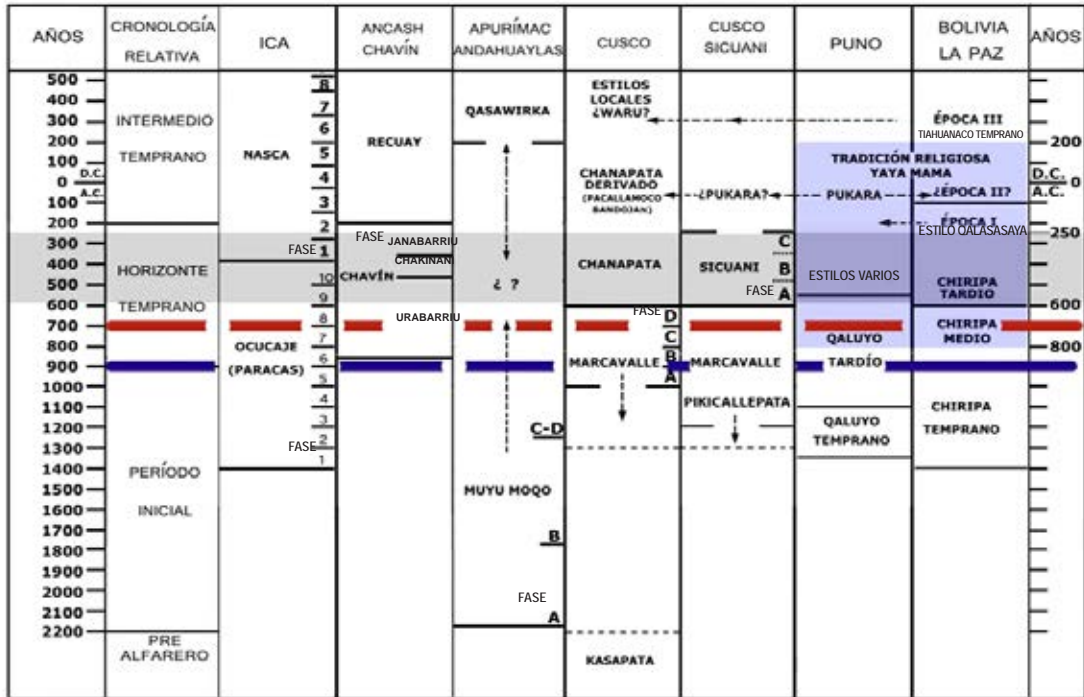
| AÑOS | CRONOLOGÍA RELATIVA | ICA | ANCASH CHAVÍN | APURÍMAC ANDAHUAYLAS | CUSCO | CUSCO SICUANI | PUNO | BOLIVIA LA PAZ | AÑOS |
|---|---|---|---|---|---|---|---|---|---|
| 500 400 300 200 100 0 D.C. A.C. 100 200 | INTERMEDIO TEMPRANO | NASCA 8 7 6 5 4 3 2 | RECUAY | QASAWIRKA | ESTILOS LOCALES ¿WARU? CHANAPATA DERIVADO (PACALLAMOCO BANDOJAN) | ¿PUKARA? | TRADICIÓN RELIGIOSA YAYA MAMA PUKARA | ÉPOCA III TIAHUANACO TEMPRANO ¿ÉPOCA II? ÉPOCA I ESTILO QALASASAYA | 200 D.C. 0 A.C. |
| 300 400 500 600 | HORIZONTE TEMPRANO | FASE 1 10 9 | FASE JANABARRIU CHAKINANI CHAVÍN | ¿ ? | CHANAPATA | SICUANI C B FASE A | ESTILOS VARIOS | CHIRIPA TARDÍO | 250 600 |
| 700 800 900 | | OCUCAJE (PARACAS) 8 7 6 5 | URABARRIU | | FASE D C B MARCAVALLE A | MARCAVALLE | QALUYO TARDÍO | CHIRIPA MEDIO | 800 |
| 1000 1100 1200 1300 1400 | PERÍODO INICIAL | 4 3 FASE 2 1 | | C-D | | PIKICALLEPATA | QALUYO TEMPRANO | CHIRIPA TEMPRANO | |
| 1500 1600 1700 1800 1900 2000 2100 2200 | | | | MUYU MOQO B FASE A | KASAPATA | | | | |
| | PRE ALFARERO | | | | | | | | |